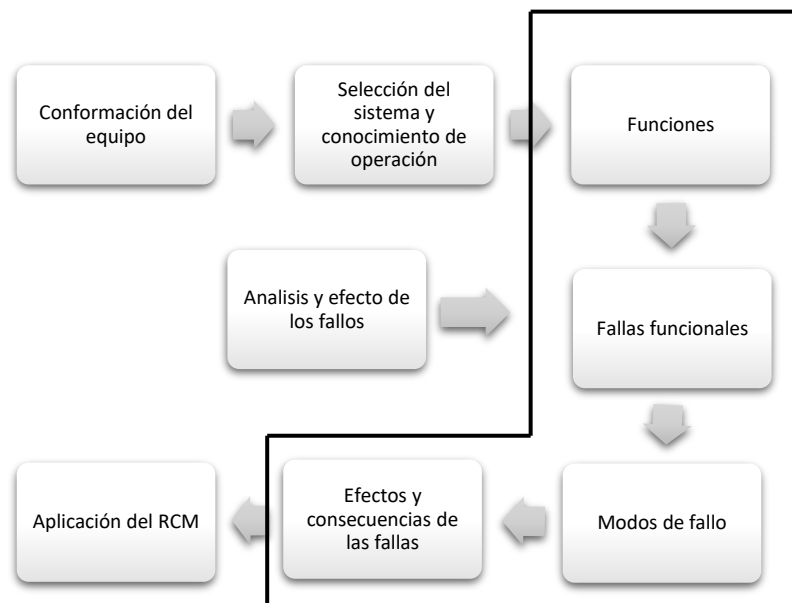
Conformación del equipo

Selección del sistema y conocimiento de operación

Funciones

Analisis y efecto de los fallos

Fallas funcionales

Aplicación del RCM

Efectos y consecuencias de las fallas

Modos de fallo